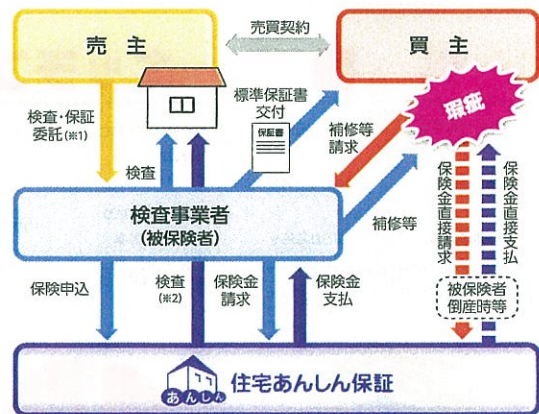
売主

売買契約

買主

検査・保証委託(※1)

検査

標準保証書交付

保証書

瑕疵

補修等請求

補修等

保険金直接請求

保険金直接支払

検査事業者
(被保険者)

保険申込

検査(※2)

保険金請求

保険金支払

被保険者倒産時等

あんしん

住宅あんしん保証